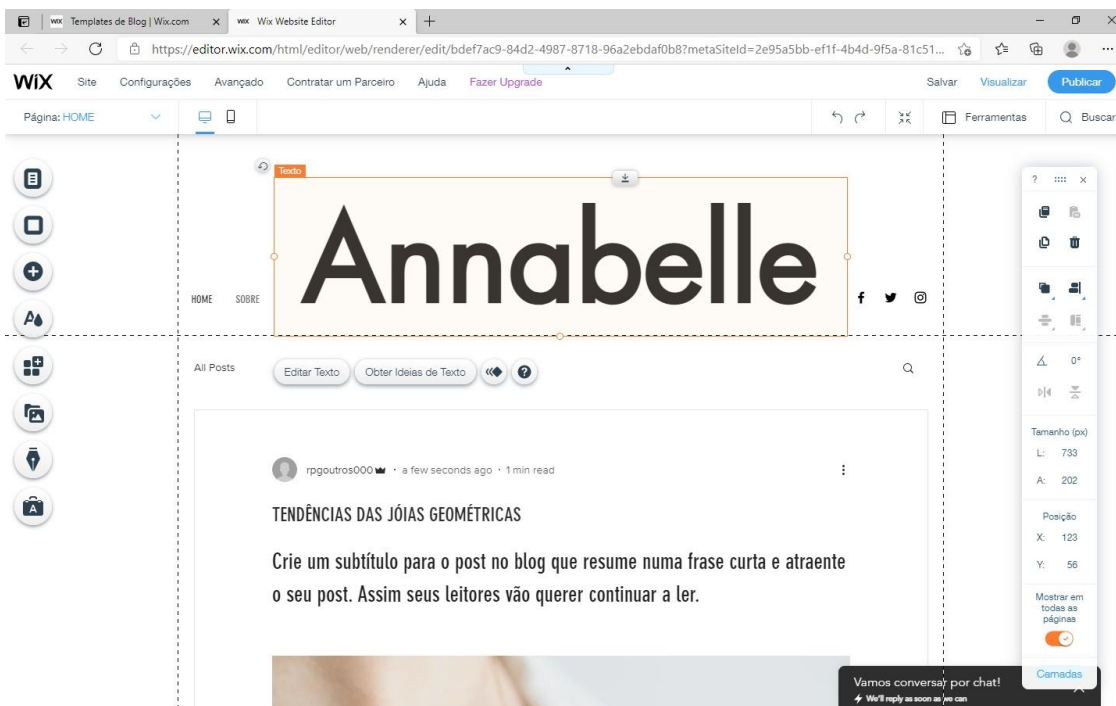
Templates de Blog | Wix.com
Wix Website Editor
https://editor.wix.com/html/editor/web/renderer/edit/bdef7ac9-84d2-4987-8718-96a2ebdaf0b8?metaSiteId=2e95a5bb-ef1f-4b4d-9f5a-81c51...
WiX Site Configurações Avançado Contratar um Parceiro Ajuda Fazer Upgrade
Salvar Visualizar Publicar
Página: HOME
Ferramentas Buscar
Texto
Annabelle
HOME SOBRE
All Posts
Editar Texto Obter Ideias de Texto
rpgoutros000 · a few seconds ago · 1 min read
TENDÊNCIAS DAS JÓIAS GEOMÉTRICAS
Crie um subtítulo para o post no blog que resume numa frase curta e atraente o seu post. Assim seus leitores vão querer continuar a ler.
?
0°
Tamanho (px)
L: 733
A: 202
Posição
X: 123
Y: 56
Mostrar em todas as páginas
Camadas
Vamos conversar por chat!
We'll reply as soon as we can